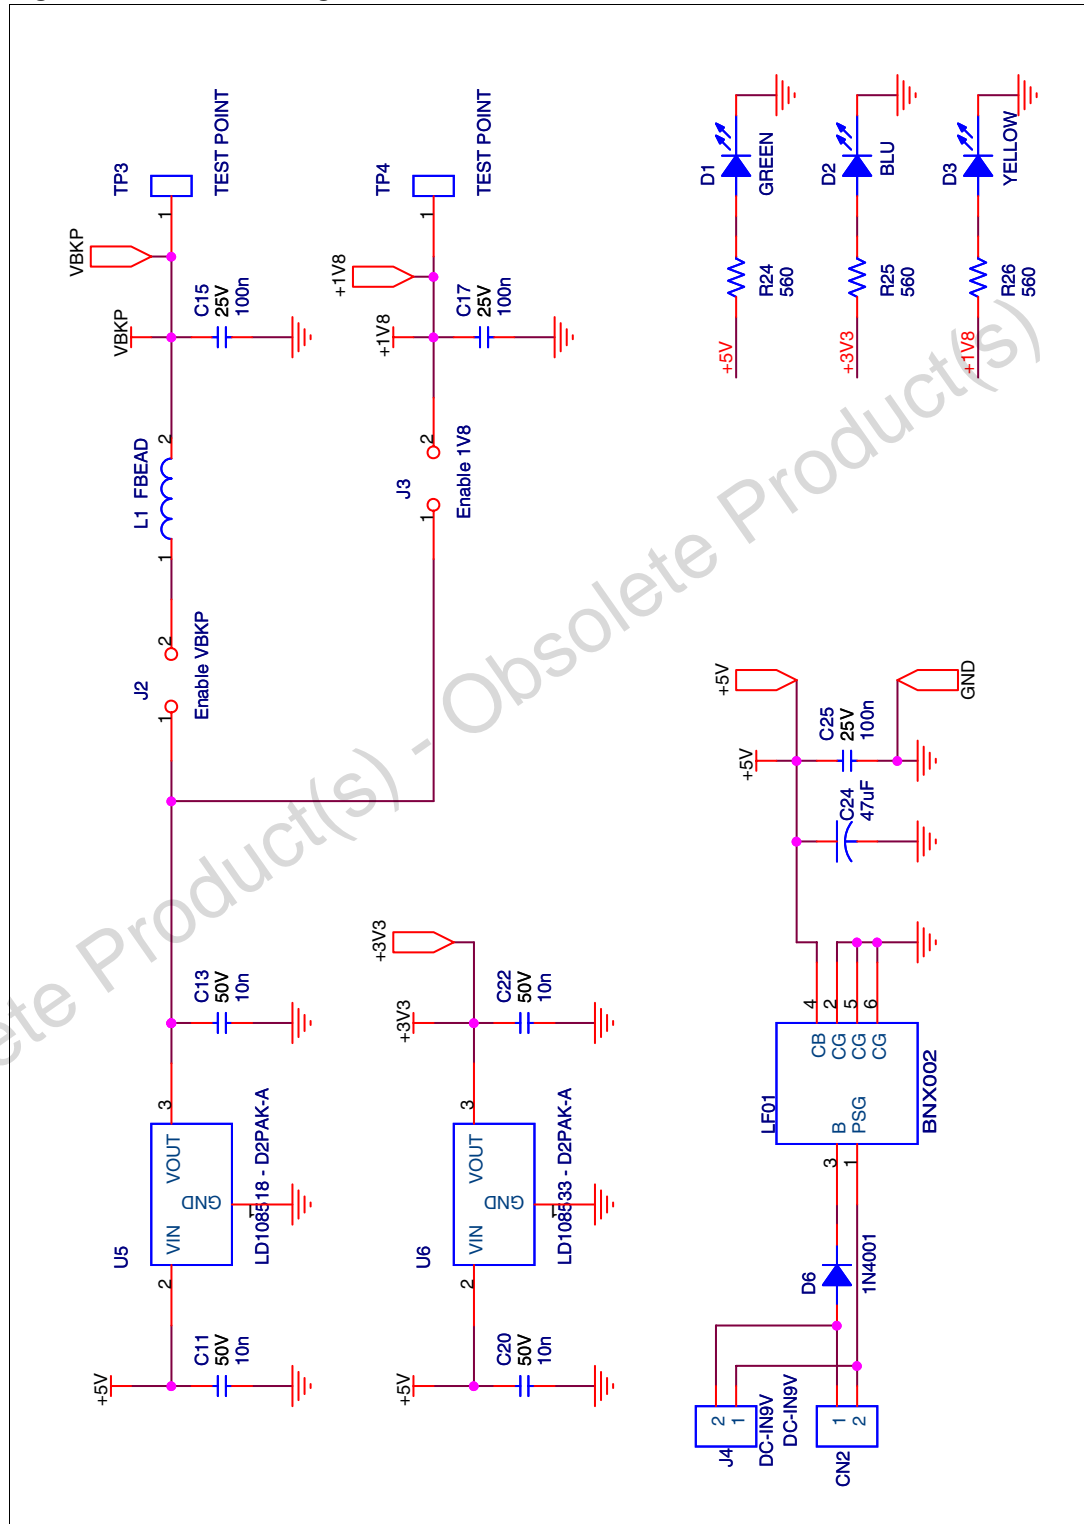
TP3
1
TEST POINT
VBKP
VBKP
C15
25V
100n
L1 FBEAD
2
1
J2
1
2
Enable VBKP
TP4
1
TEST POINT
+1V8
+1V8
C17
25V
100n
J3
1
2
Enable 1V8
D1
GREEN
R24
560
+5V
D2
BLU
R25
560
+3V3
D3
YELLOW
R26
560
+1V8
Obsolete Product(s) - Obsolete Product(s)
+5V
GND
+5V
C25
25V
100n
C24
47uF
+5V
C11
50V
10n
U5
2
VIN
GND
VOUT
3
LD108518 - D2PAK-A
C13
50V
10n
+3V3
+3V3
C22
50V
10n
+5V
C20
50V
10n
U6
2
VIN
GND
VOUT
3
LD108533 - D2PAK-A
LF01
B
PSG
CB
CG
CG
CG
BNX002
3
1
4
2
5
6
D6
1N4001
J4
2
1
DC-IN9V
DC-IN9V
CN2
1
2